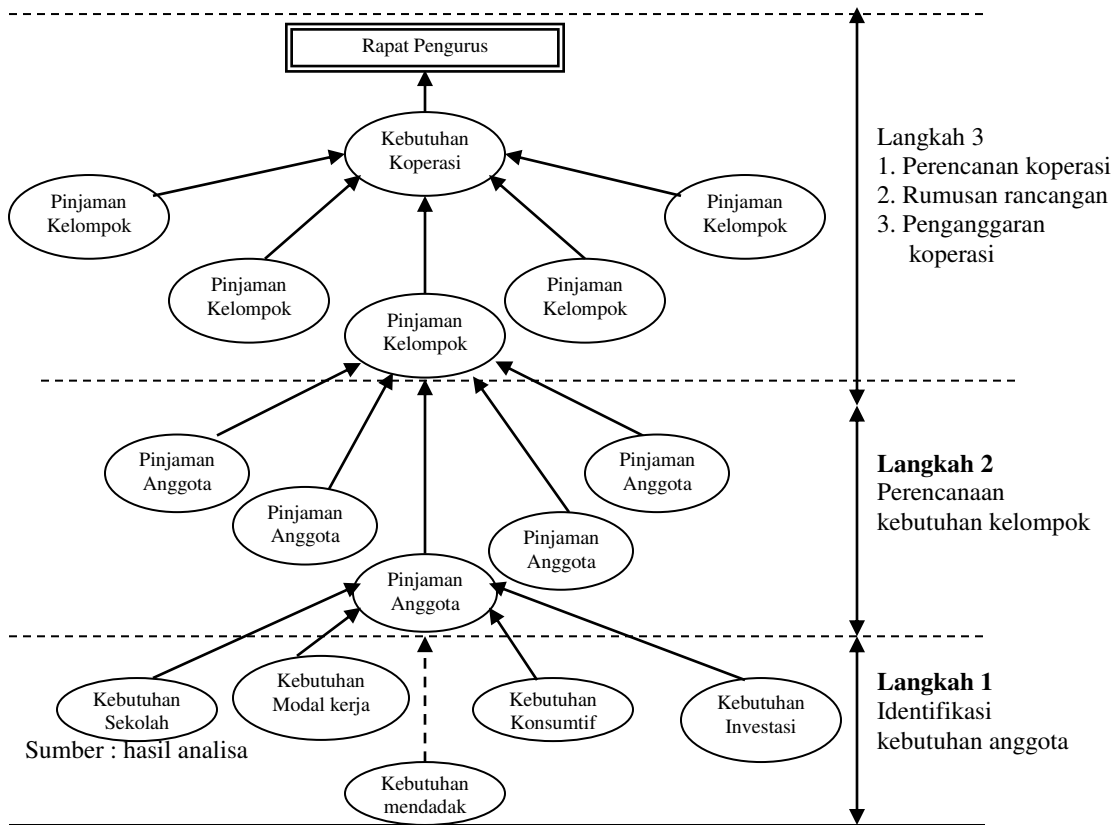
Rapat Pengurus

Kebutuhan Koperasi

Pinjaman Kelompok

Pinjaman Kelompok

Pinjaman Kelompok

Pinjaman Kelompok

Pinjaman Kelompok

Langkah 3
1. Perencanan koperasi
2. Rumusan rancangan
3. Penganggaran koperasi

Pinjaman Anggota

Pinjaman Anggota

Pinjaman Anggota

Pinjaman Anggota

Pinjaman Anggota

**Langkah 2**
Perencanaan kebutuhan kelompok

Kebutuhan Sekolah

Kebutuhan Modal kerja

Kebutuhan Konsumtif

Kebutuhan Investasi

**Langkah 1**
Identifikasi kebutuhan anggota

Sumber : hasil analisa

Kebutuhan mendadak